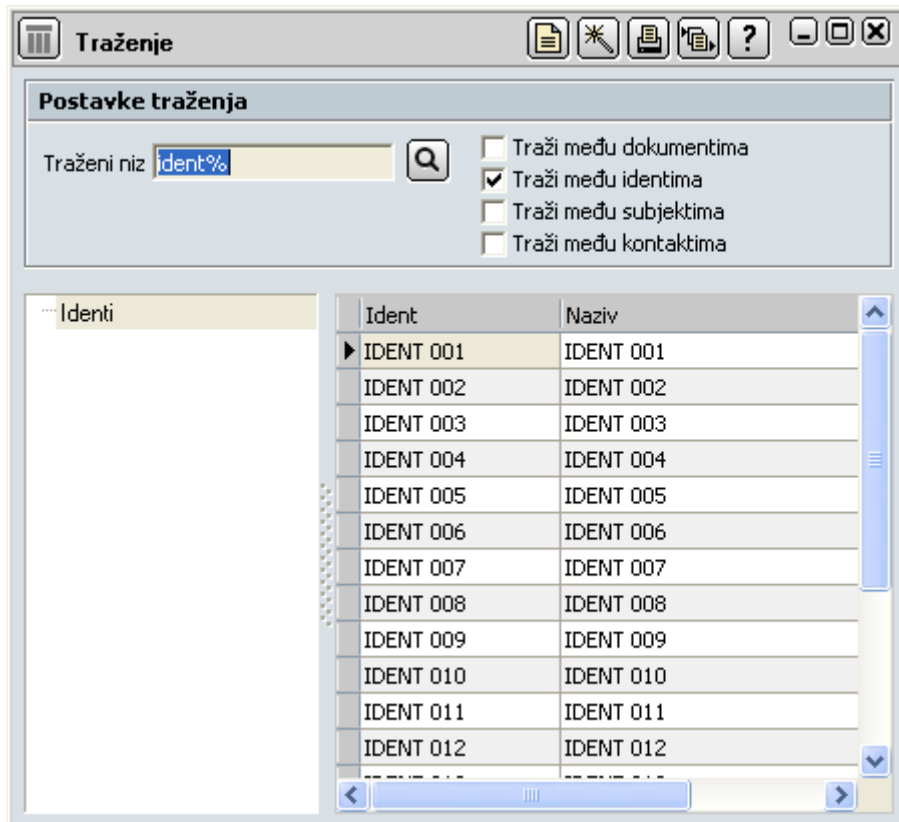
Traženje

?

Postavke traženja

Traženi niz ident%

Traži među dokumentima
Traži među identima
Traži među subjektima
Traži među kontaktima

Identi

| Ident | Naziv |
|---|---|
| IDENT 001 | IDENT 001 |
| IDENT 002 | IDENT 002 |
| IDENT 003 | IDENT 003 |
| IDENT 004 | IDENT 004 |
| IDENT 005 | IDENT 005 |
| IDENT 006 | IDENT 006 |
| IDENT 007 | IDENT 007 |
| IDENT 008 | IDENT 008 |
| IDENT 009 | IDENT 009 |
| IDENT 010 | IDENT 010 |
| IDENT 011 | IDENT 011 |
| IDENT 012 | IDENT 012 |
| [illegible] | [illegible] |